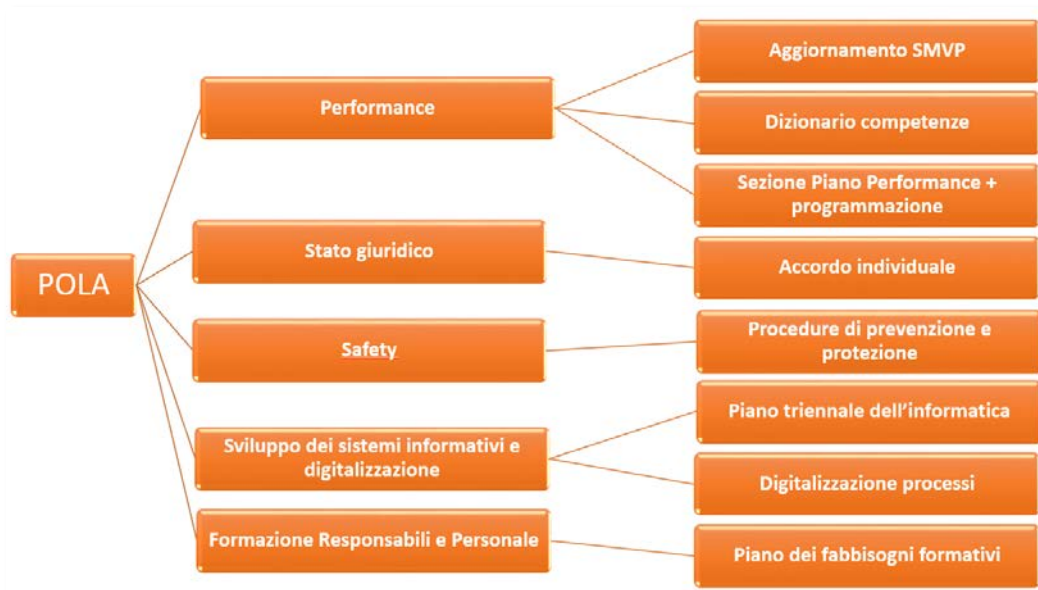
POLA

Performance

Aggiornamento SMVP

Dizionario competenze

Sezione Piano Performance + programmazione

Stato giuridico

Accordo individuale

Safety

Procedure di prevenzione e protezione

Sviluppo dei sistemi informativi e digitalizzazione

Piano triennale dell'informatica

Digitalizzazione processi

Formazione Responsabili e Personale

Piano dei fabbisogni formativi